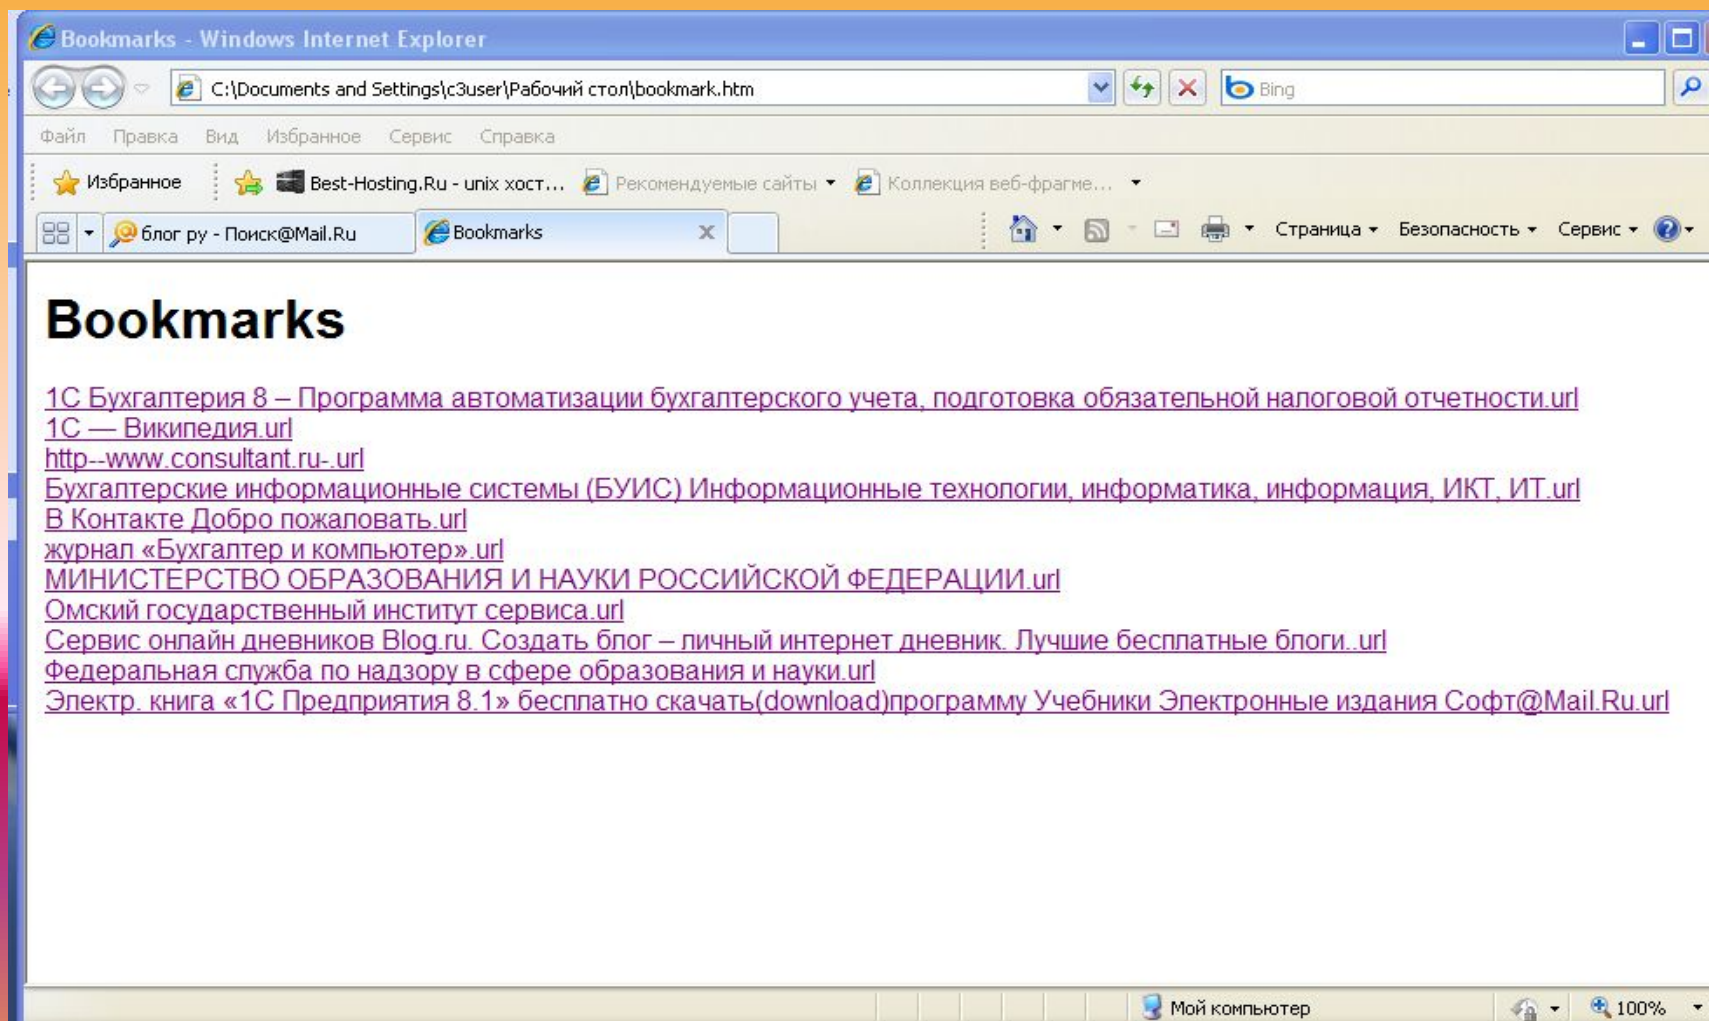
Bookmarks - Windows Internet Explorer

C:\Documents and Settings\c3user\Рабочий стол\bookmark.htm

Bing

Файл Правка Вид Избранное Сервис Справка

Избранное

Best-Hosting.Ru - unix хост...

Рекомендуемые сайты

Коллекция веб-фрагме...

блог ру - Поиск@Mail.Ru

Bookmarks

Страница Безопасность Сервис

Bookmarks

1С Бухгалтерия 8 – Программа автоматизации бухгалтерского учета, подготовка обязательной налоговой отчетности.url
1С — Википедия.url
http--www.consultant.ru-.url
Бухгалтерские информационные системы (БУИС) Информационные технологии, информатика, информация, ИКТ, ИТ.url
В Контакте Добро пожаловать.url
журнал «Бухгалтер и компьютер».url
МИНИСТЕРСТВО ОБРАЗОВАНИЯ И НАУКИ РОССИЙСКОЙ ФЕДЕРАЦИИ.url
Омский государственный институт сервиса.url
Сервис онлайн дневников Blog.ru. Создать блог – личный интернет дневник. Лучшие бесплатные блоги..url
Федеральная служба по надзору в сфере образования и науки.url
Электр. книга «1С Предприятия 8.1» бесплатно скачать(download)программу Учебники Электронные издания Софт@Mail.Ru.url

Мой компьютер

100%